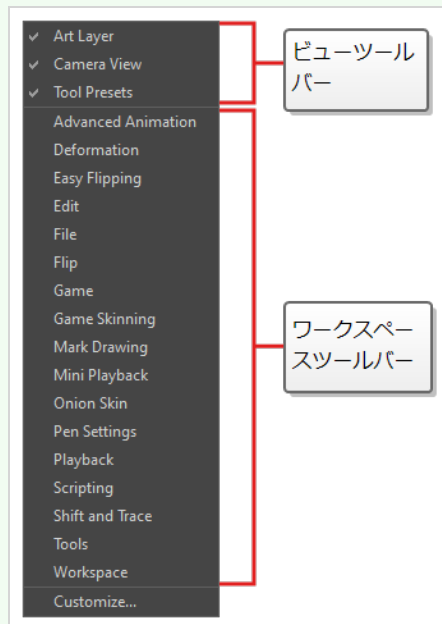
✔ Art Layer
✔ Camera View
✔ Tool Presets

ビューツールバー

Advanced Animation
Deformation
Easy Flipping
Edit
File
Flip
Game
Game Skinning
Mark Drawing
Mini Playback
Onion Skin
Pen Settings
Playback
Scripting
Shift and Trace
Tools
Workspace

ワークスペースツールバー

Customize...